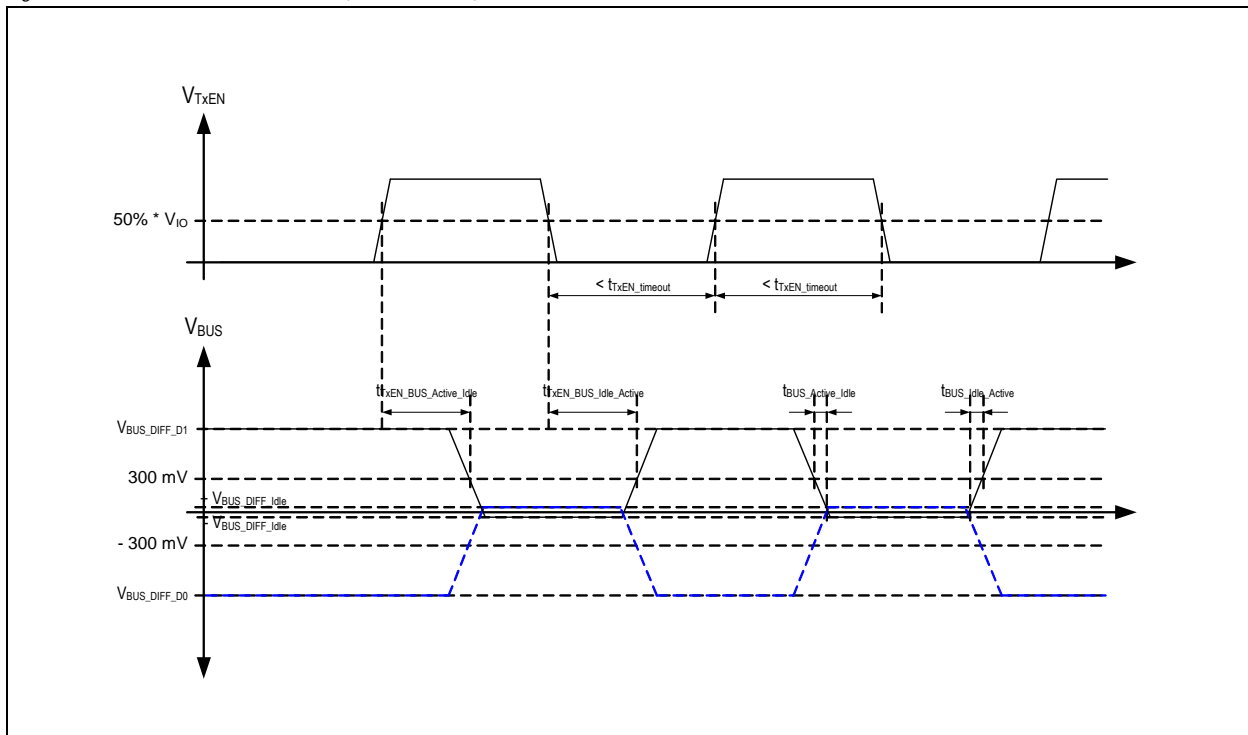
$V_{TxEN}$

50% * $V_{IO}$

< $t_{TxEN\_timeout}$

< $t_{TxEN\_timeout}$

$V_{BUS}$

$t_{TxEN\_BUS\_Active\_Idle}$

$t_{TxEN\_BUS\_Idle\_Active}$

$t_{BUS\_Active\_Idle}$

$t_{BUS\_Idle\_Active}$

$V_{BUS\_DIFF\_D1}$

300 mV

+ $V_{BUS\_DIFF\_Idle}$

- $V_{BUS\_DIFF\_Idle}$

- 300 mV

$V_{BUS\_DIFF\_D0}$